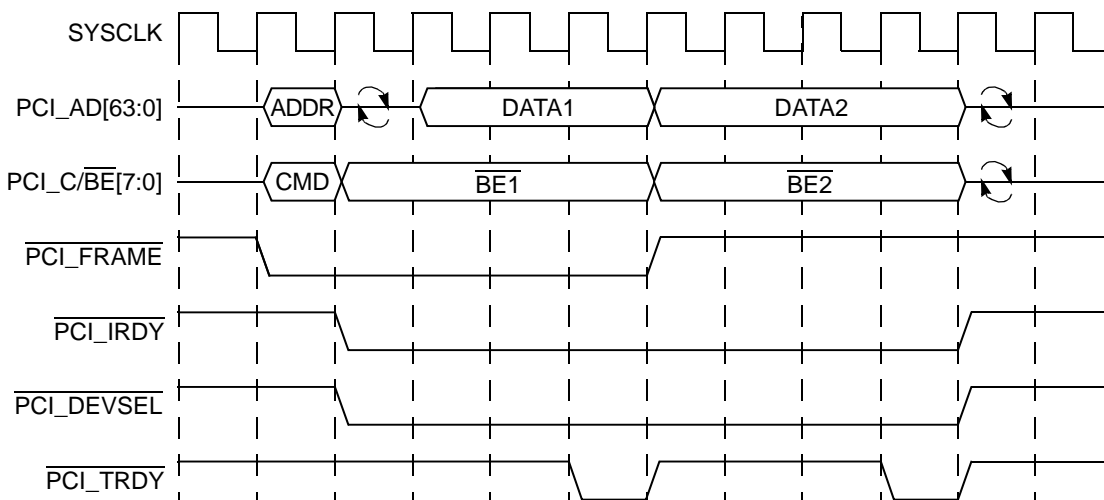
SYSCLK

PCI_AD[63:0]
ADDR
DATA1
DATA2

PCI_C/$\overline{BE}$[7:0]
CMD
$\overline{BE1}$
$\overline{BE2}$

$\overline{PCI\_FRAME}$

$\overline{PCI\_IRDY}$

$\overline{PCI\_DEVSEL}$

$\overline{PCI\_TRDY}$